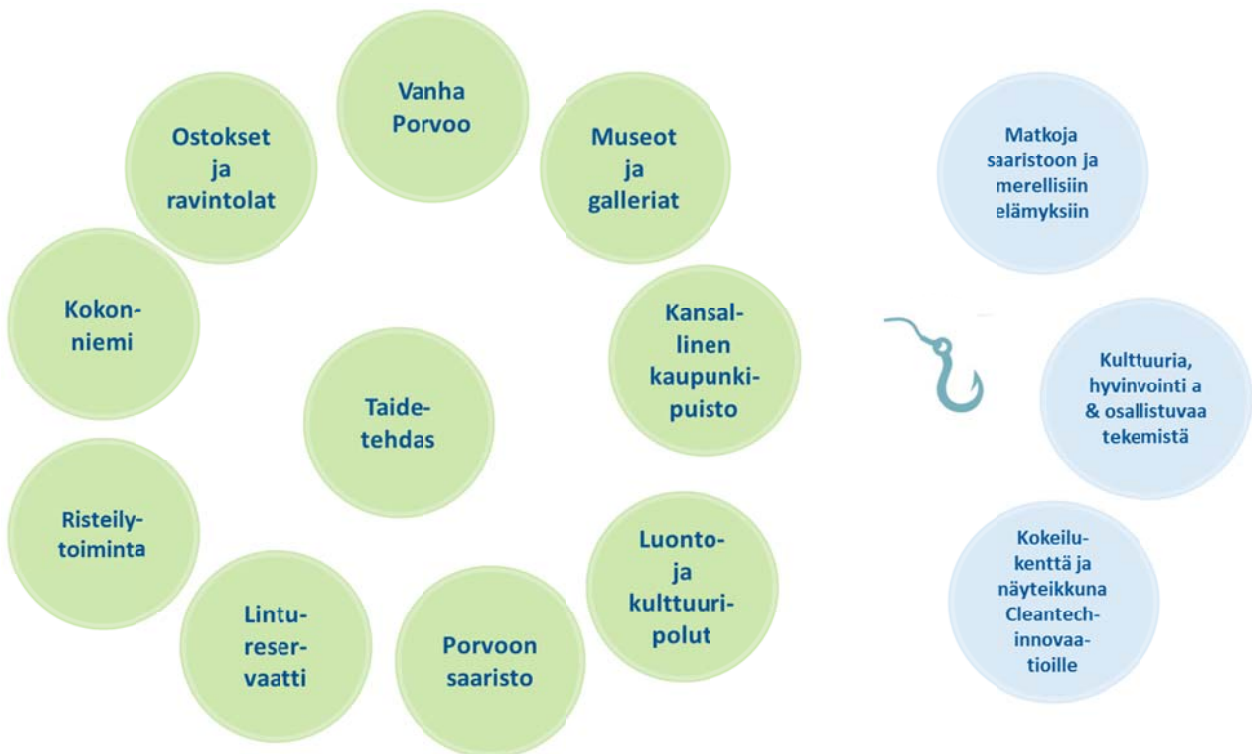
Vanha Porvoo

Museot ja galleriat

Kansallinen kaupunkipuisto

Luonto- ja kulttuuripolut

Porvoon saaristo

Lintureservaatti

Risteilytoiminta

Kokonniemi

Ostokset ja ravintolat

Taidetehdas

Matkoja saaristoon ja merellisiin elämyksiin

Kulttuuria, hyvinvointi a & osallistuvaa tekemistä

Kokeilukenttä ja näyteikkuna Cleantech-innovaatioille